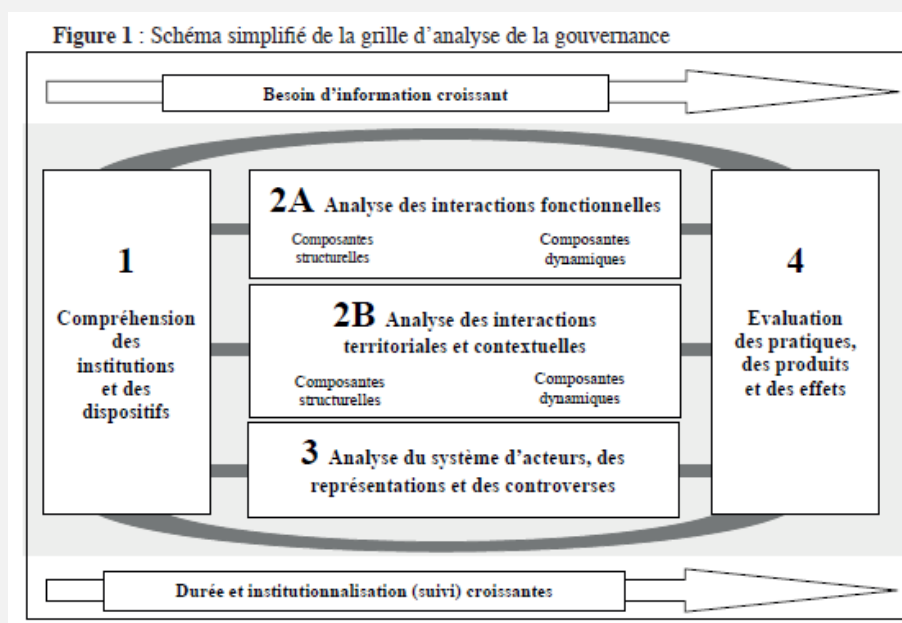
**Figure 1** : Schéma simplifié de la grille d'analyse de la gouvernance

Besoin d'information croissant

1

Compréhension des institutions et des dispositifs

2A Analyse des interactions fonctionnelles

Composantes structurelles

Composantes dynamiques

2B Analyse des interactions territoriales et contextuelles

Composantes structurelles

Composantes dynamiques

3 Analyse du système d'acteurs, des représentations et des controverses

4

Evaluation des pratiques, des produits et des effets

Durée et institutionnalisation (suivi) croissantes